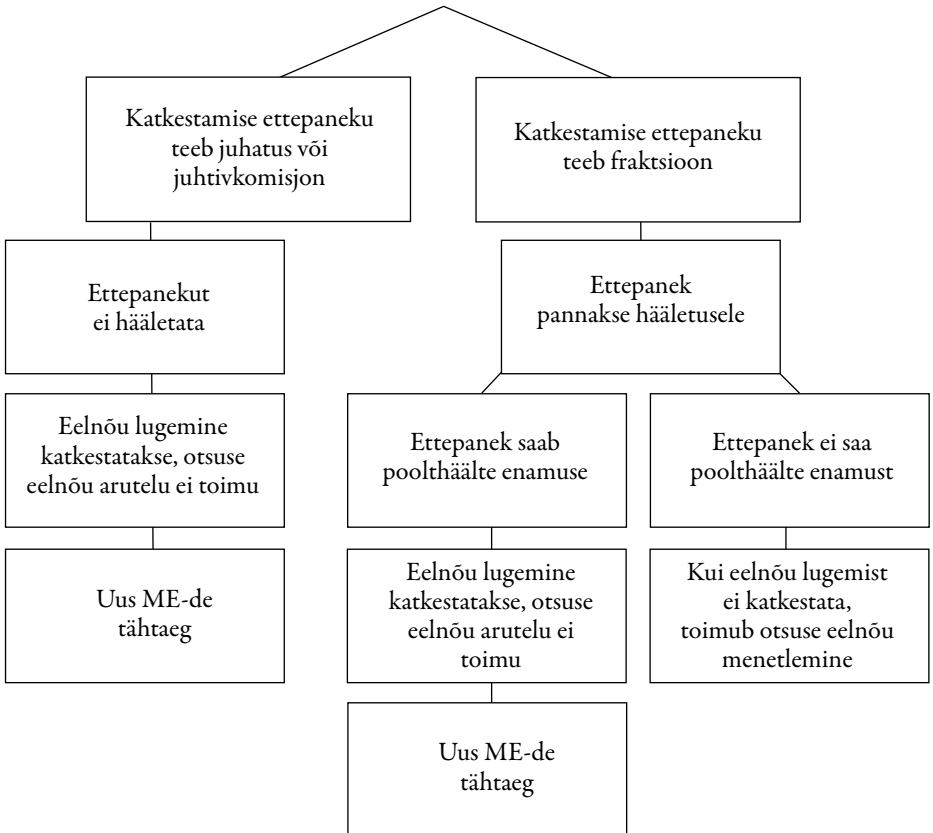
Katkestamise ettepaneku teeb juhatus või juhtivkomisjon

Katkestamise ettepaneku teeb fraktsioon

Ettepanekut ei hääletata

Eelnõu lugemine katkestatakse, otsuse eelnõu arutelu ei toimu

Uus ME-de tähtaeg

Ettepanek pannakse hääletusele

Ettepanek saab poolthäälte enamuse

Eelnõu lugemine katkestatakse, otsuse eelnõu arutelu ei toimu

Uus ME-de tähtaeg

Ettepanek ei saa poolthäälte enamust

Kui eelnõu lugemist ei katkestata, toimub otsuse eelnõu menetlemine